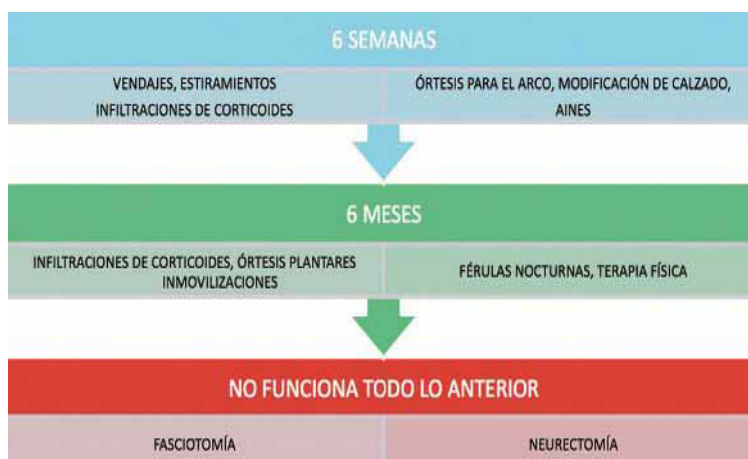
6 SEMANAS

VENDAJES, ESTIRAMIENTOS
INFILTRACIONES DE CORTICOIDES

ÓRTESIS PARA EL ARCO, MODIFICACIÓN DE CALZADO, AINES

6 MESES

INFILTRACIONES DE CORTICOIDES, ÓRTESIS PLANTARES INMOVILIZACIONES

FÉRULAS NOCTURNAS, TERAPIA FÍSICA

NO FUNCIONA TODO LO ANTERIOR

FASCIOTOMÍA

NEURECTOMÍA